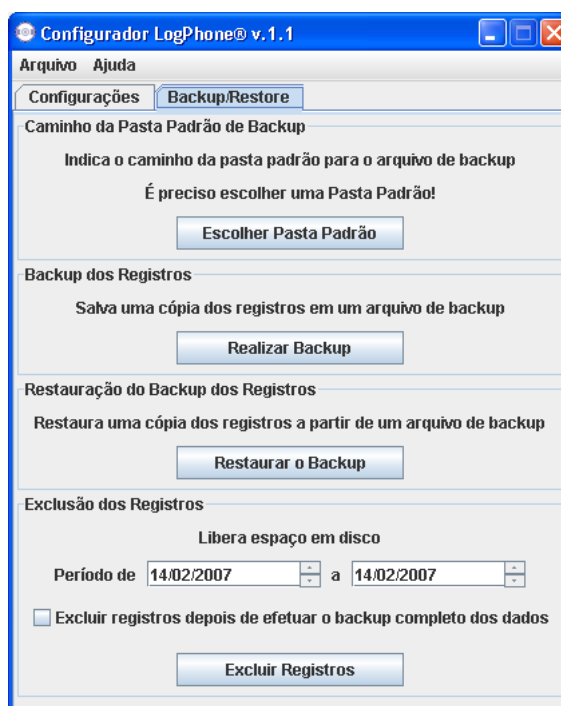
Configurador LogPhone® v.1.1

Arquivo Ajuda

Configurações Backup/Restore

Caminho da Pasta Padrão de Backup

Indica o caminho da pasta padrão para o arquivo de backup

É preciso escolher uma Pasta Padrão!

Escolher Pasta Padrão

Backup dos Registros

Salva uma cópia dos registros em um arquivo de backup

Realizar Backup

Restauração do Backup dos Registros

Restaura uma cópia dos registros a partir de um arquivo de backup

Restaurar o Backup

Exclusão dos Registros

Libera espaço em disco

Período de 14/02/2007 a 14/02/2007

Excluir registros depois de efetuar o backup completo dos dados

Excluir Registros